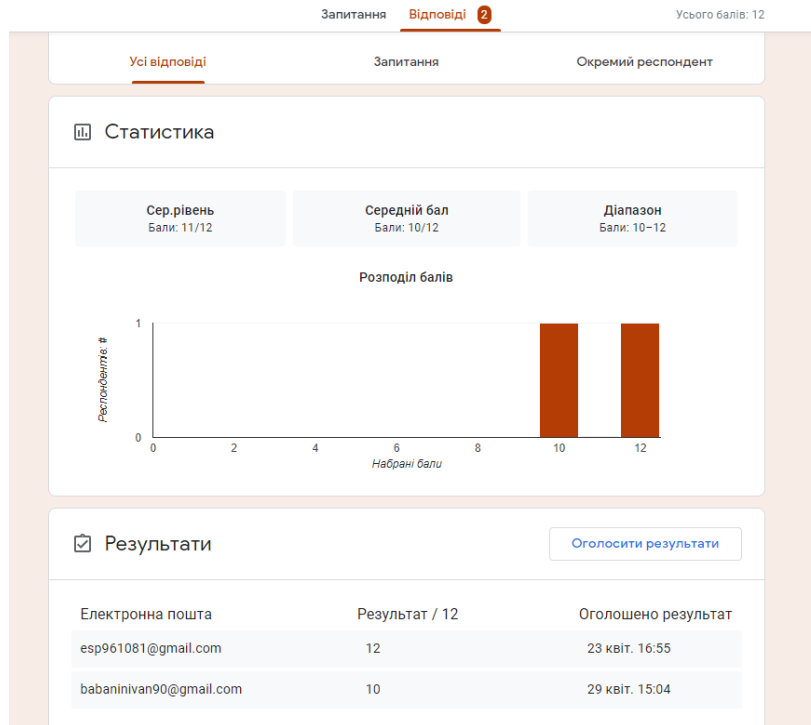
Запитання Відповіді 2 Усього балів: 12

Усі відповіді Запитання Окремий респондент

Статистика

| Сер.рівень | Середній бал | Діапазон |
|---|---|---|
| Бали: 11/12 | Бали: 10/12 | Бали: 10–12 |

Розподіл балів

Респонденти: #
1
0
0 2 4 6 8 10 12
Набрані бали

Результати

Оголосити результати

| Електронна пошта | Результат / 12 | Оголошено результат |
|---|---|---|
| esp961081@gmail.com | 12 | 23 квіт. 16:55 |
| babaninivan90@gmail.com | 10 | 29 квіт. 15:04 |